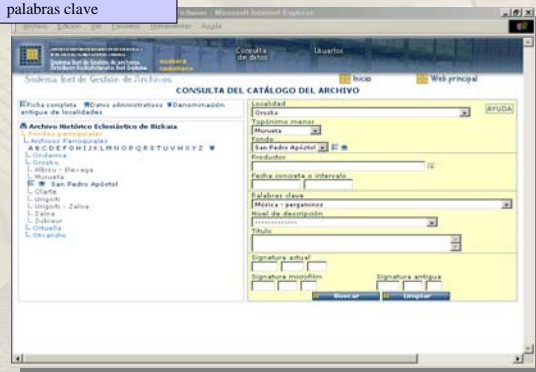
palabras clave

Archivo Edición Ver Favoritos Herramientas Ayuda

Sistema Foral de Gestión de Archivos

Consulta de datos

Usuarios

Sistema foral de Gestión de Archivos

Inicio

Web principal

CONSULTA DEL CATÁLOGO DEL ARCHIVO

Ficha completa Datos administrativos Denominación antigua de localidades

Archivo Histórico Eclesiástico de Bizkaia
Fondos parroquiales
Archivos Parroquiales
A B C D E F G H I J K L M N O P Q R S T U V W X Y Z
Ondarroa
Orozko
Albizu - Elexaga
Murueta
San Pedro Apóstol
Olarte
Ungoiti
Ungoiti - Zaloa
Zaloa
Zubiaur
Ortuella
Otxandio

Localidad
Orozko
AYUDA
Topónimo menor
Murueta
Fondo
San Pedro Apóstol
Productor
Fecha concreta o intervalo
Palabras clave
Música - pergaminos
Nivel de descripción
Título
Signatura actual
Signatura microfilm
Signatura antigua
Buscar
Limpiar